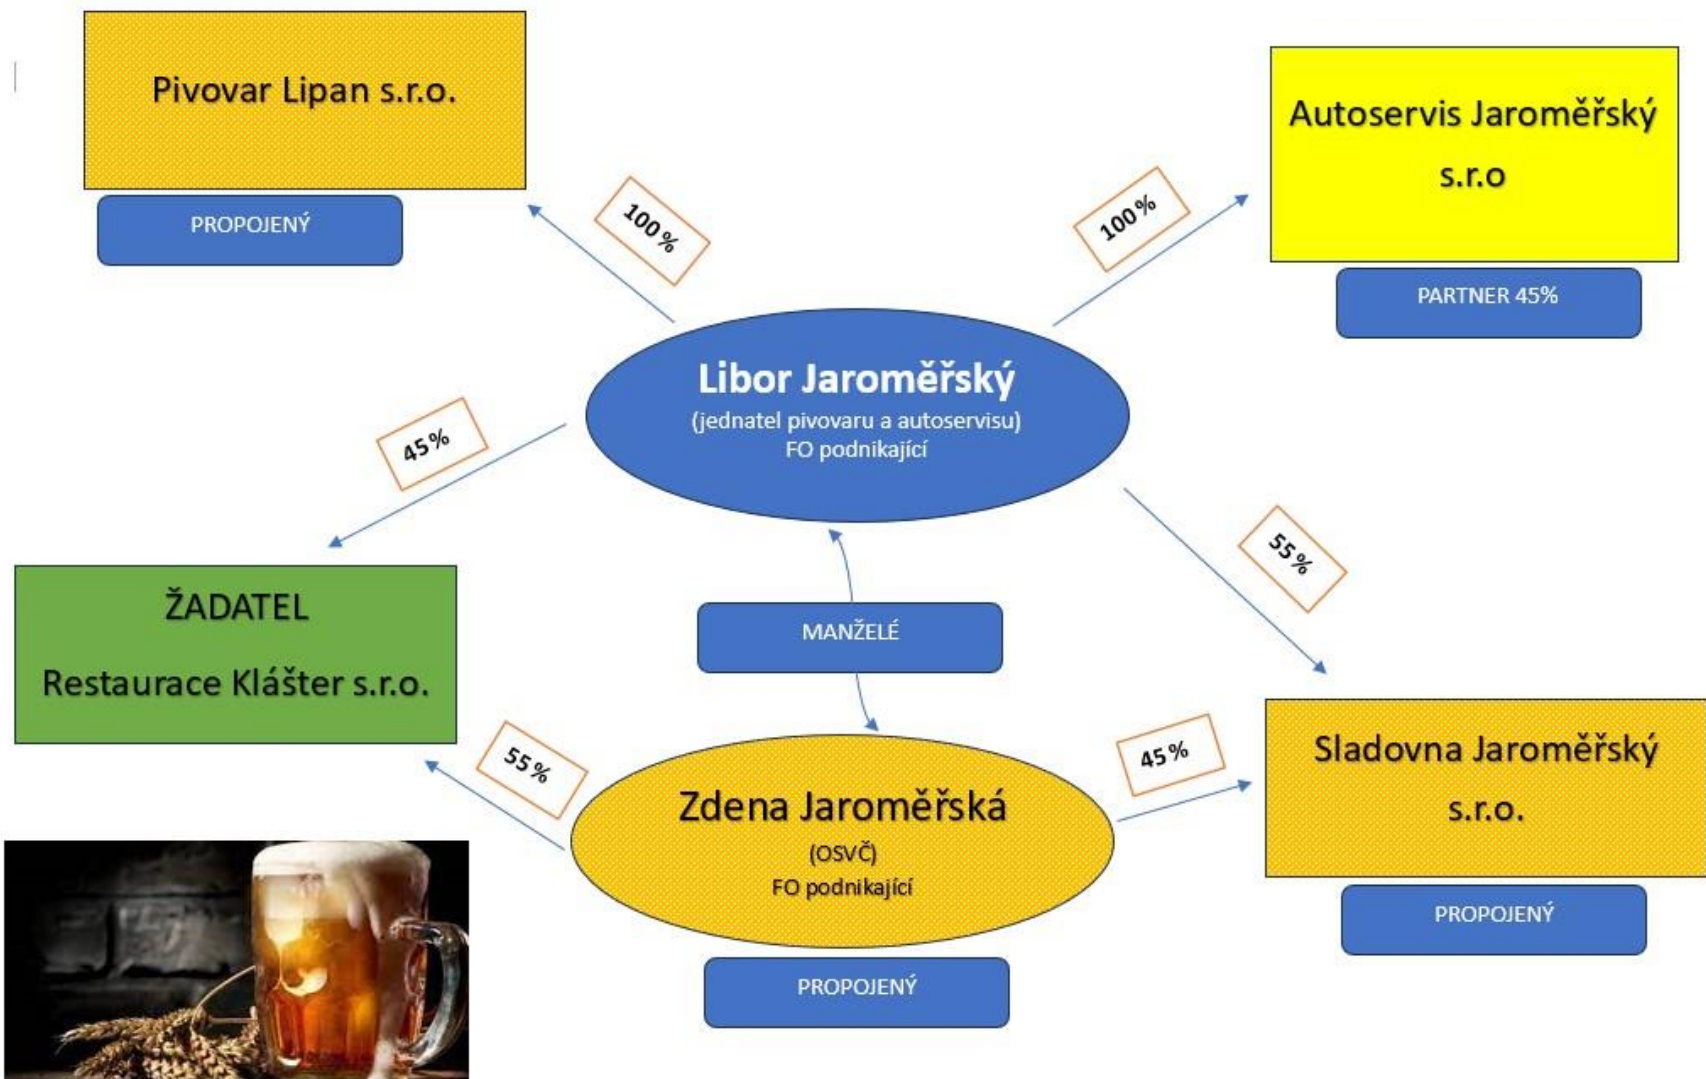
Pivovar Lipan s.r.o.

PROPOJENÝ

100 %

Autoservis Jaroměřský s.r.o

100 %

PARTNER 45%

Libor Jaroměřský
(jednatel pivovaru a autoservisu)
FO podnikající

45 %

55 %

ŽADATEL
Restaurace Klášter s.r.o.

MANŽELÉ

55 %

45 %

Sladovna Jaroměřský s.r.o.

Zdena Jaroměřská
(OSVČ)
FO podnikající

PROPOJENÝ

PROPOJENÝ